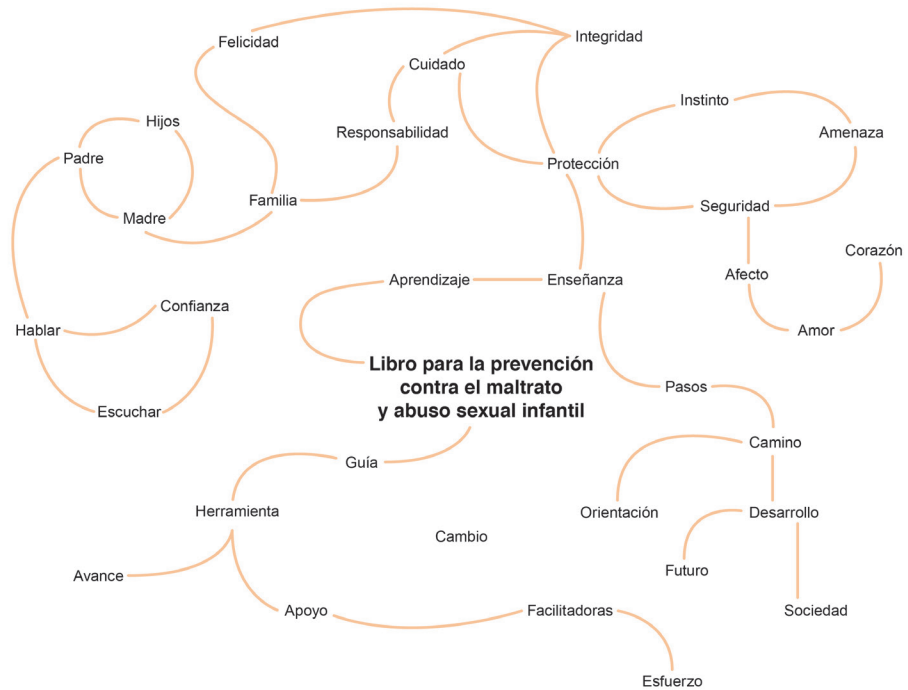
Felicidad

Integridad

Cuidado

Hijos

Responsabilidad

Instinto

Amenaza

Padre

Protección

Familia

Madre

Seguridad

Corazón

Aprendizaje

Enseñanza

Afecto

Confianza

Hablar

Amor

Libro para la prevención contra el maltrato y abuso sexual infantil

Pasos

Escuchar

Camino

Guía

Herramienta

Orientación

Desarrollo

Cambio

Avance

Futuro

Apoyo

Facilitadoras

Sociedad

Esfuerzo